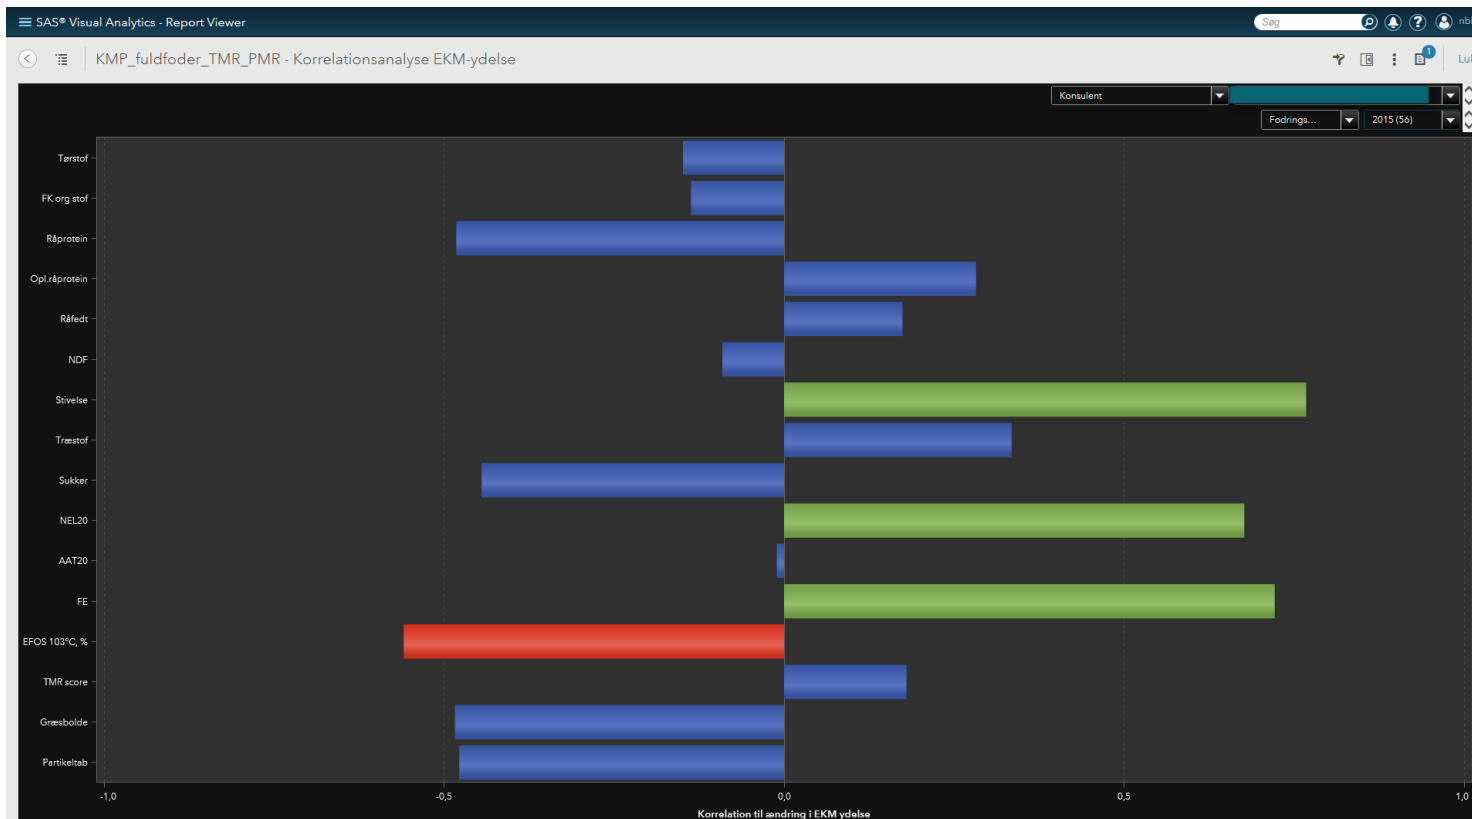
SAS® Visual Analytics - Report Viewer

Søg

nb

KMP_fuldfoder_TMR_PMR - Korrelationsanalyse EKM-ydelse

Lu

Konsulent

Fodrings...

2015 (56)

Tørstof
FK org stof
Råprotein
Opl.råprotein
Råfedt
NDF
Stivelse
Træstof
Sukker
NEL20
AAT20
FE
EFOS 103°C, %
TMR score
Græsbolde
Partikeltab

-1,0
-0,5
0,0
0,5
1,0

Korrelation til ændring i EKM ydelse